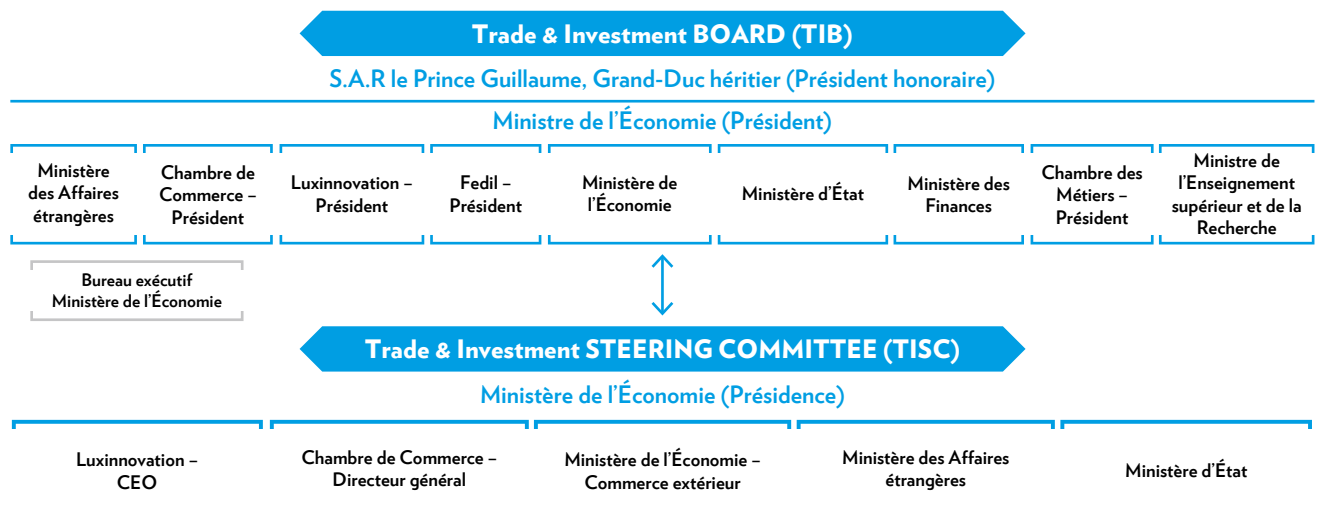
Trade & Investment BOARD (TIB)

S.A.R le Prince Guillaume, Grand-Duc héritier (Président honoraire)

Ministre de l'Économie (Président)

Ministère des Affaires étrangères

Chambre de Commerce – Président

Luxinnovation – Président

Fedil – Président

Ministère de l'Économie

Ministère d'État

Ministère des Finances

Chambre des Métiers – Président

Ministre de l'Enseignement supérieur et de la Recherche

Bureau exécutif Ministère de l'Économie

Trade & Investment STEERING COMMITTEE (TISC)

Ministère de l'Économie (Présidence)

Luxinnovation – CEO

Chambre de Commerce – Directeur général

Ministère de l'Économie – Commerce extérieur

Ministère des Affaires étrangères

Ministère d'État